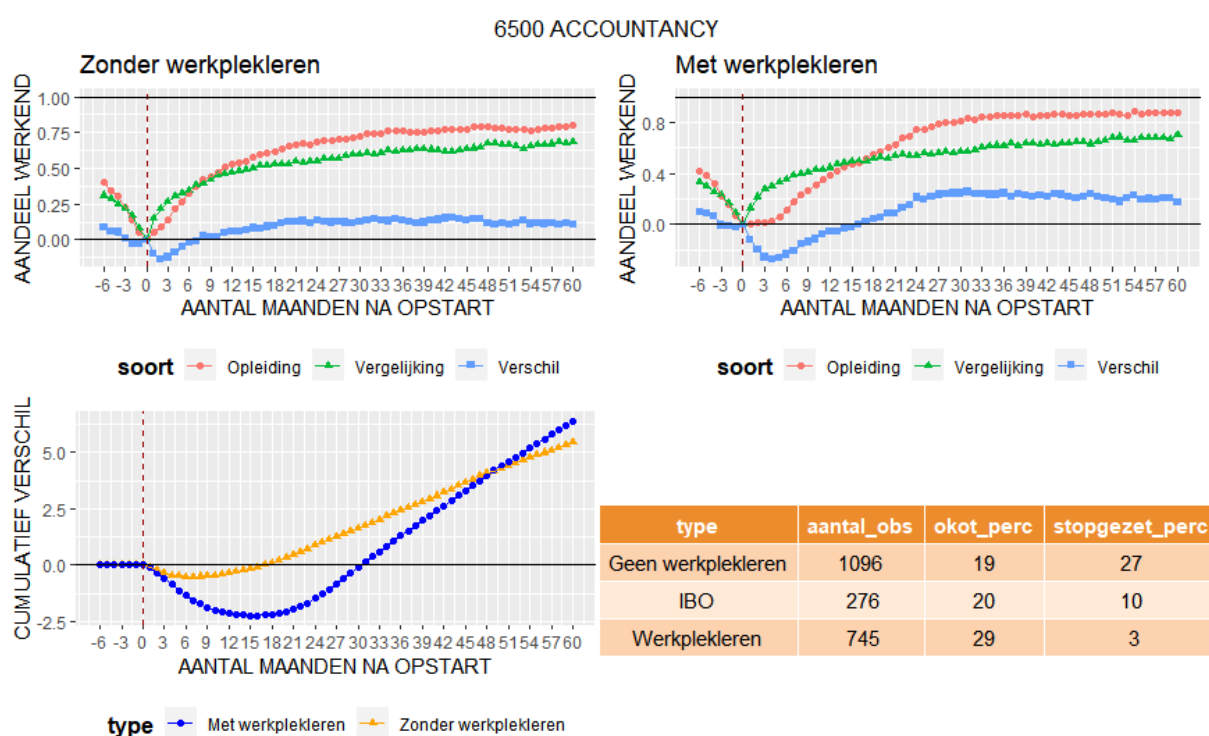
6500 ACCOUNTANCY

Zonder werkpleklerenu

AANDEEL WERKEND

1.00
0.75
0.50
0.25
0.00

-6 -3 0 3 6 9 12 15 18 21 24 27 30 33 36 39 42 45 48 51 54 57 60
AANTAL MAANDEN NA OPSTART

soort Opleiding Vergelijking Verschil

Met werkplekleren

AANDEEL WERKEND

0.8
0.4
0.0

-6 -3 0 3 6 9 12 15 18 21 24 27 30 33 36 39 42 45 48 51 54 57 60
AANTAL MAANDEN NA OPSTART

soort Opleiding Vergelijking Verschil

CUMULATIEF VERSCHIL

5.0
2.5
0.0
-2.5

-6 -3 0 3 6 9 12 15 18 21 24 27 30 33 36 39 42 45 48 51 54 57 60
AANTAL MAANDEN NA OPSTART

type Met werkplekleren Zonder werkplekleren

| type | aantal_obs | okot_perc | stopgezet_perc |
|---|---|---|---|
| Geen werkplekleren | 1096 | 19 | 27 |
| IBO | 276 | 20 | 10 |
| Werkplekleren | 745 | 29 | 3 |